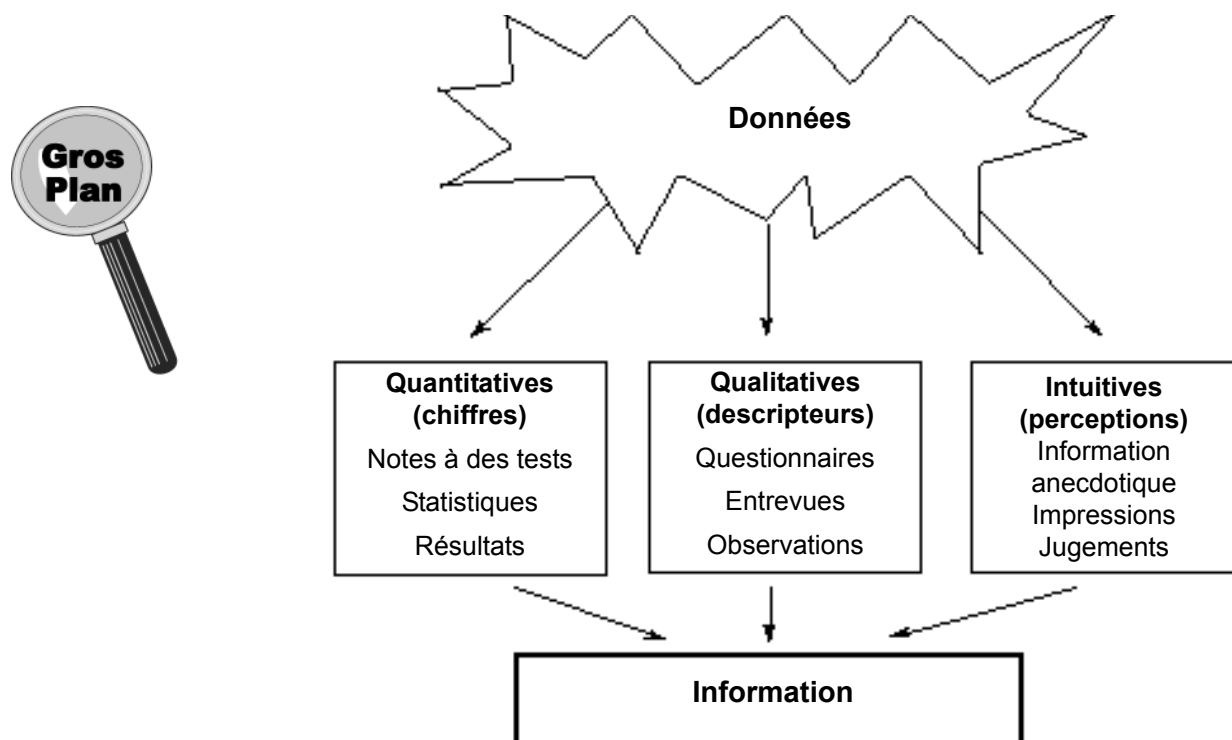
Gros Plan

Données

Quantitatives (chiffres)
Notes à des tests
Statistiques
Résultats

Qualitatives (descripteurs)
Questionnaires
Entrevues
Observations

Intuitives (perceptions)
Information anecdotique
Impressions
Jugements

Information